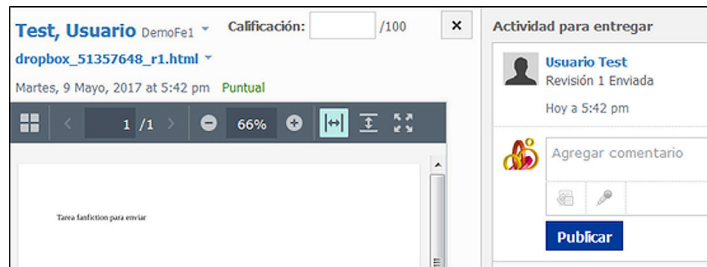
Test, Usuario DemoFe1
Calificación: /100
×
Actividad para entregar
dropbox_51357648_r1.html
Martes, 9 Mayo, 2017 at 5:42 pm Puntual
1 /1
66%
Tarea fanfiction para enviar
Usuario Test
Revisión 1 Enviada
Hoy a 5:42 pm
Agregar comentario
Publicar